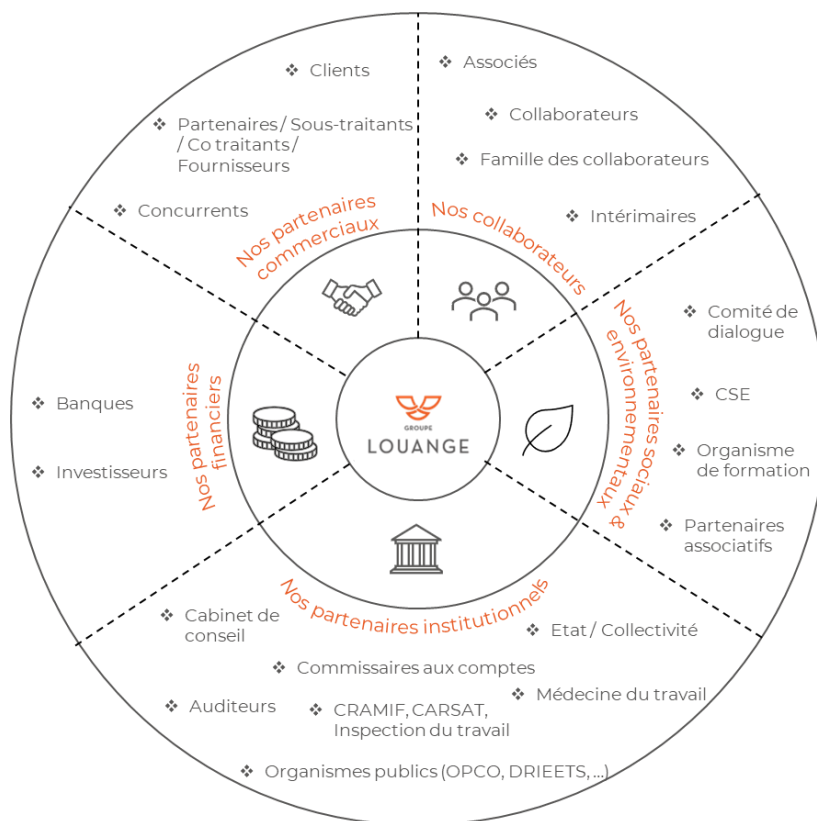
❖ Clients

❖ Partenaires / Sous-traitants / Co traitants / Fournisseurs

❖ Concurrents

❖ Associés

❖ Collaborateurs

❖ Famille des collaborateurs

❖ Intérimaires

Nos partenaires commerciaux

Nos collaborateurs

Nos partenaires sociaux & environnementaux

❖ Comité de dialogue

❖ CSE

❖ Organisme de formation

❖ Partenaires associatifs

❖ Banques

❖ Investisseurs

Nos partenaires financiers

GROUPE
LOUANGE

Nos partenaires institutionnels

❖ Cabinet de conseil

❖ Etat / Collectivité

❖ Commissaires aux comptes

❖ Médecine du travail

❖ Auditeurs

❖ CRAMIF, CARSAT, Inspection du travail

❖ Organismes publics (OPCO, DRIEETS, ...)